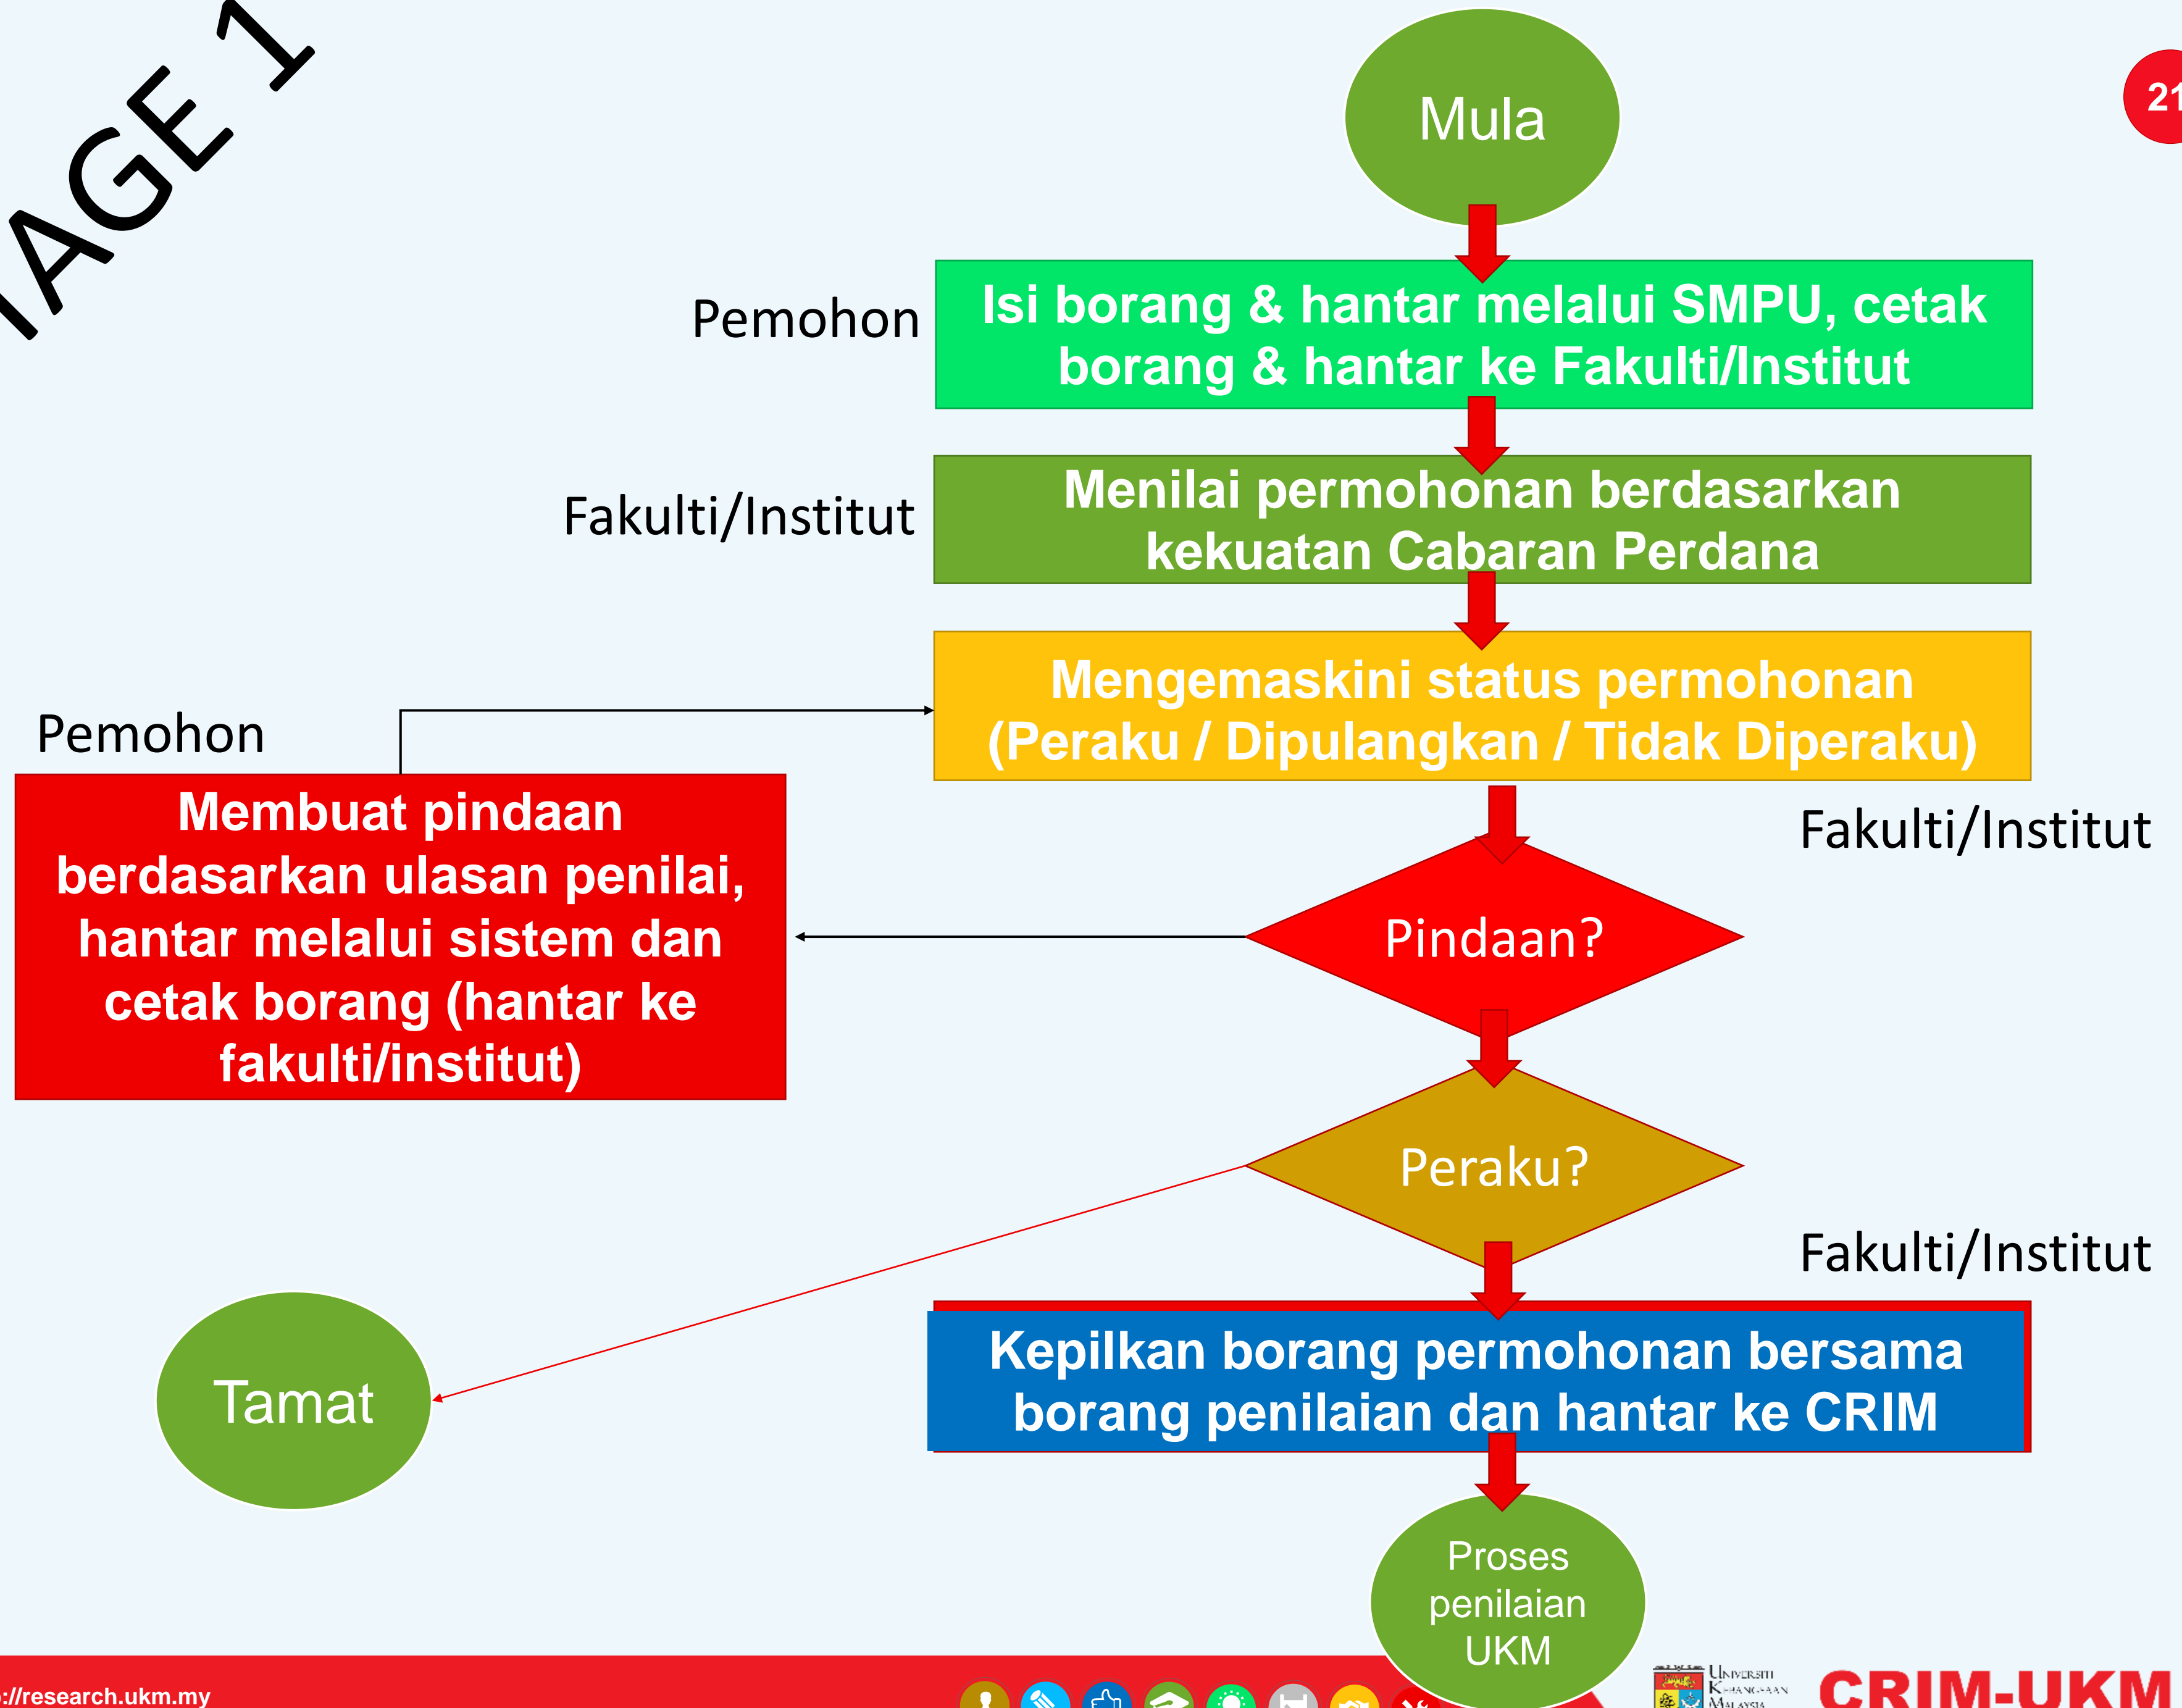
AGE 1

21

Mula

Pemohon

Isi borang & hantar melalui SMPU, cetak borang & hantar ke Fakulti/Institut

Fakulti/Institut

Menilai permohonan berdasarkan kekuatan Cabaran Perdana

Mengemaskini status permohonan (Peraku / Dipulangkan / Tidak Diperaku)

Pemohon

Membuat pindaan berdasarkan ulasan penilai, hantar melalui sistem dan cetak borang (hantar ke fakulti/institut)

Fakulti/Institut

Pindaan?

Peraku?

Fakulti/Institut

Tamat

Kepilkan borang permohonan bersama borang penilaian dan hantar ke CRIM

Proses penilaian UKM

://research.ukm.my

Universiti Kebangsaan Malaysia

CRIM-UKM